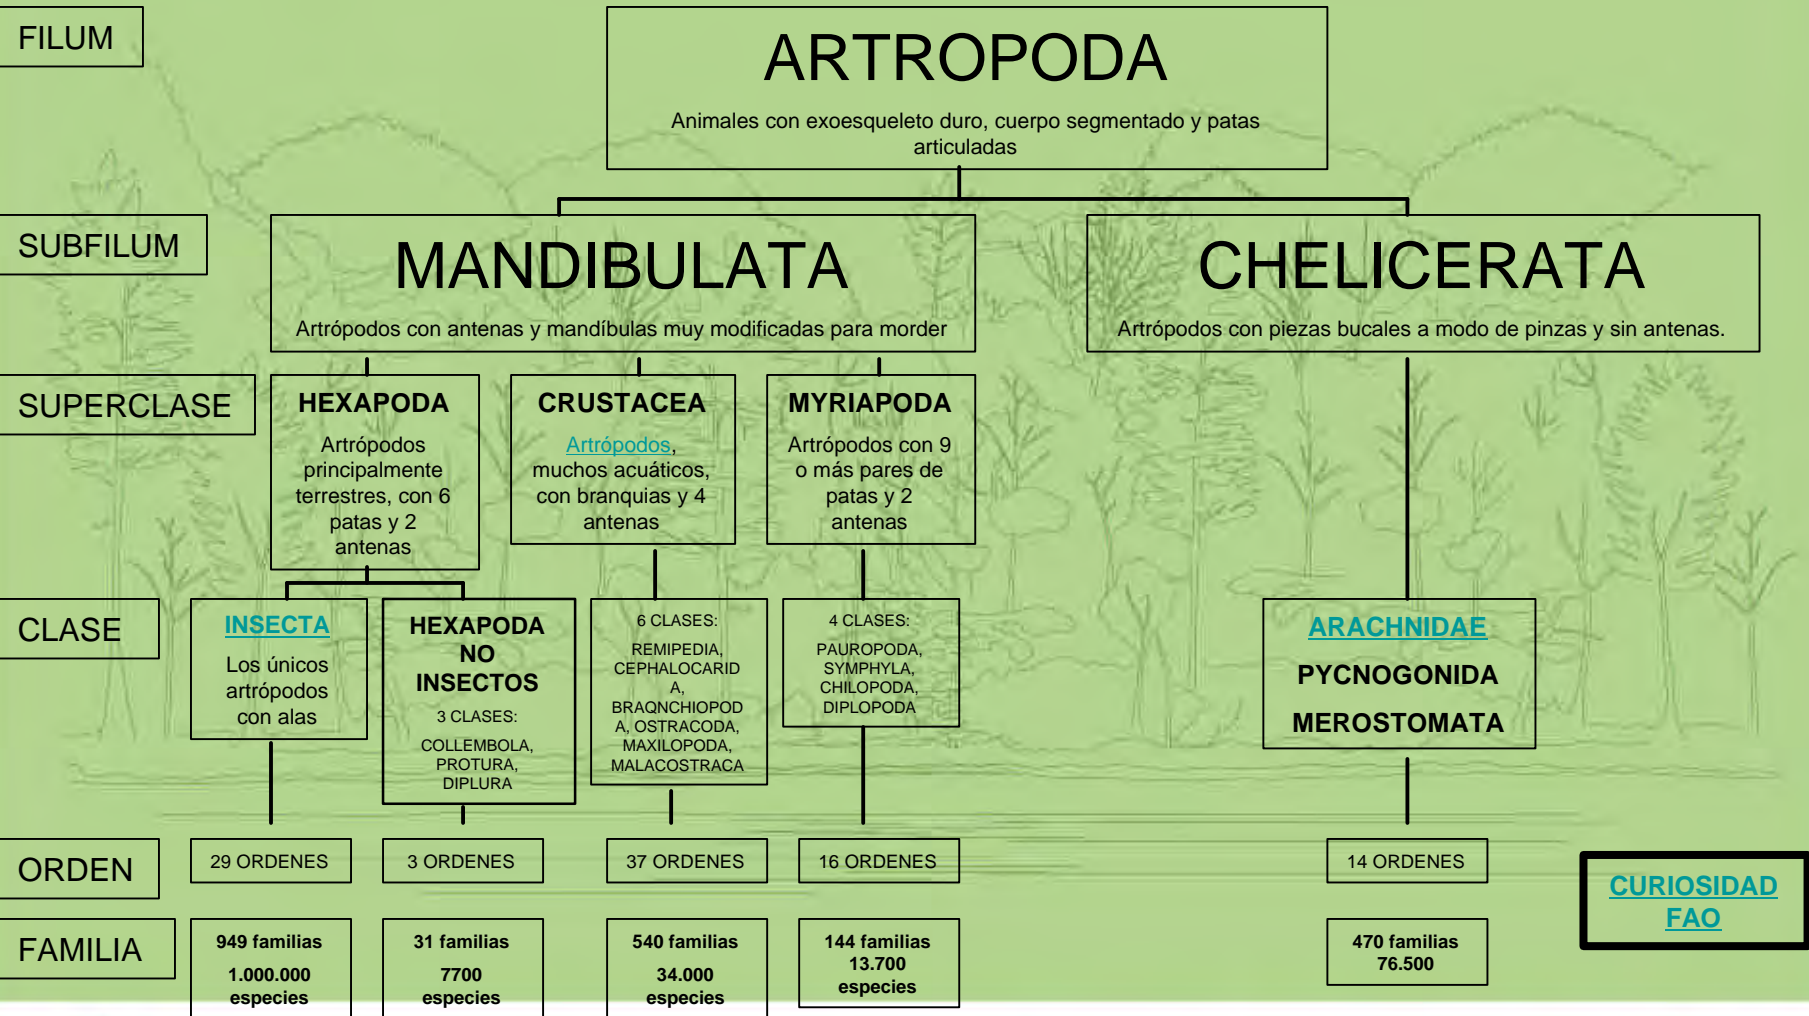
FILUM

ARTROPODA

Animales con exoesqueleto duro, cuerpo segmentado y patas articuladas

SUBFILUM

MANDIBULATA

Artrópodos con antenas y mandíbulas muy modificadas para morder

CHELICERATA

Artrópodos con piezas bucales a modo de pinzas y sin antenas.

SUPERCLASE

HEXAPODA

Artrópodos principalmente terrestres, con 6 patas y 2 antenas

CRUSTACEA

Artrópodos, muchos acuáticos, con branquias y 4 antenas

MYRIAPODA

Artrópodos con 9 o más pares de patas y 2 antenas

CLASE

INSECTA

Los únicos artrópodos con alas

HEXAPODA NO INSECTOS

3 CLASES:

COLLEMBOLA, PROTURA, DIPLURA

6 CLASES:

REMIPEDIA, CEPHALOCARIDA, BRAQNCHIOPODA, OSTRACODA, MAXILOPODA, MALACOSTRACA

4 CLASES:

PAUROPODA, SYMPHYLA, CHILOPODA, DIPLOPODA

ARACHNIDAE

PYCNOGONIDA

MEROSTOMATA

ORDEN

29 ORDENES

3 ORDENES

37 ORDENES

16 ORDENES

14 ORDENES

CURIOSIDAD FAO

FAMILIA

949 familias
1.000.000 especies

31 familias
7700 especies

540 familias
34.000 especies

144 familias
13.700 especies

470 familias
76.500